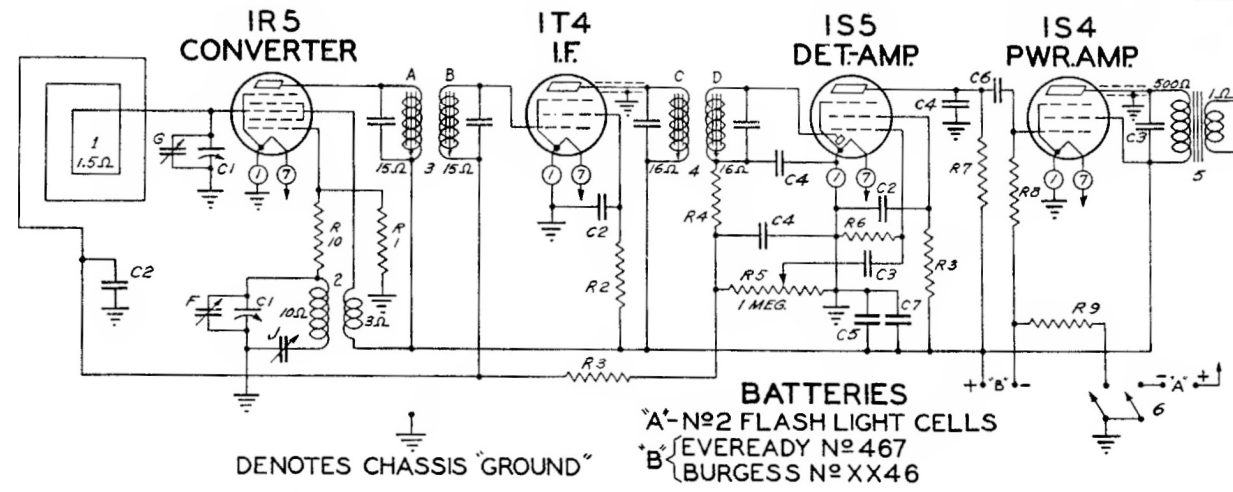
1R5
CONVERTER

1T4
I.F.

1S5
DET-AMP.

1S4
PWR.AMP.

1
1.5Ω

G
C1
C2
R 10
R 1
2
F
C1
10Ω
3Ω
J
A
15Ω
3
B
15Ω
C2
R2
C
16Ω
4
D
16Ω
C4
R4
C4
R6
C2
C3
R5
1 MEG.
C5
C7
R3
C4
C6
R7
R8
R3
C3
500Ω
1Ω
5
R9
R 3
1
7
1
7
1
7
1
7

+ "B" −
− "A" +
6

BATTERIES
"A"- Nº2 FLASH LIGHT CELLS
"B" EVEREADY Nº467
BURGESS NºXX46

DENOTES CHASSIS "GROUND"